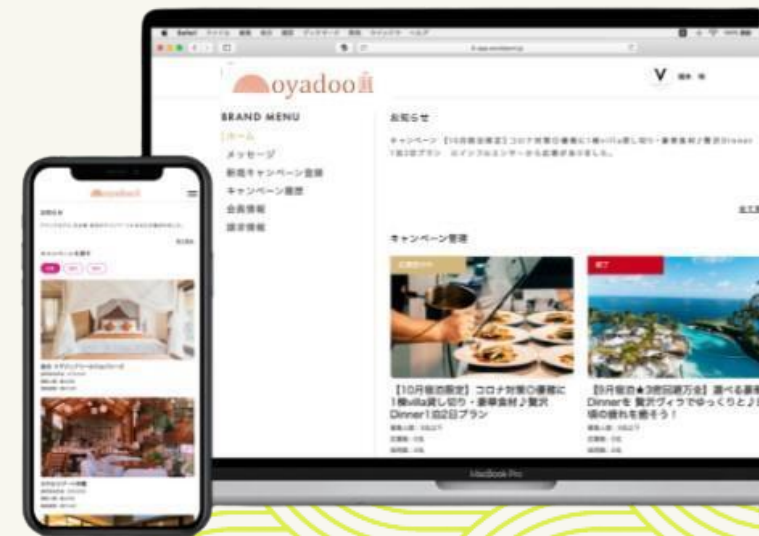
oyadoo

BRAND MENU
ホーム
メッセージ
新規キャンペーン登録
キャンペーン履歴
会員情報
請求情報

お知らせ
キャンペーン【10月宿泊限定】コロナ対策◎優雅に1棟villa貸し切り・豪華食材♪贅沢Dinner 1泊2日プラン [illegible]

キャンペーン管理

【10月宿泊限定】コロナ対策◎優雅に1棟villa貸し切り・豪華食材♪贅沢Dinner1泊2日プラン

【9月宿泊★3密回避万全】選べる豪華Dinnerを 贅沢ヴィラでゆっくりと♪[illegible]頃の疲れを癒そう！

MacBook Pro

oyadoo

V

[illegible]